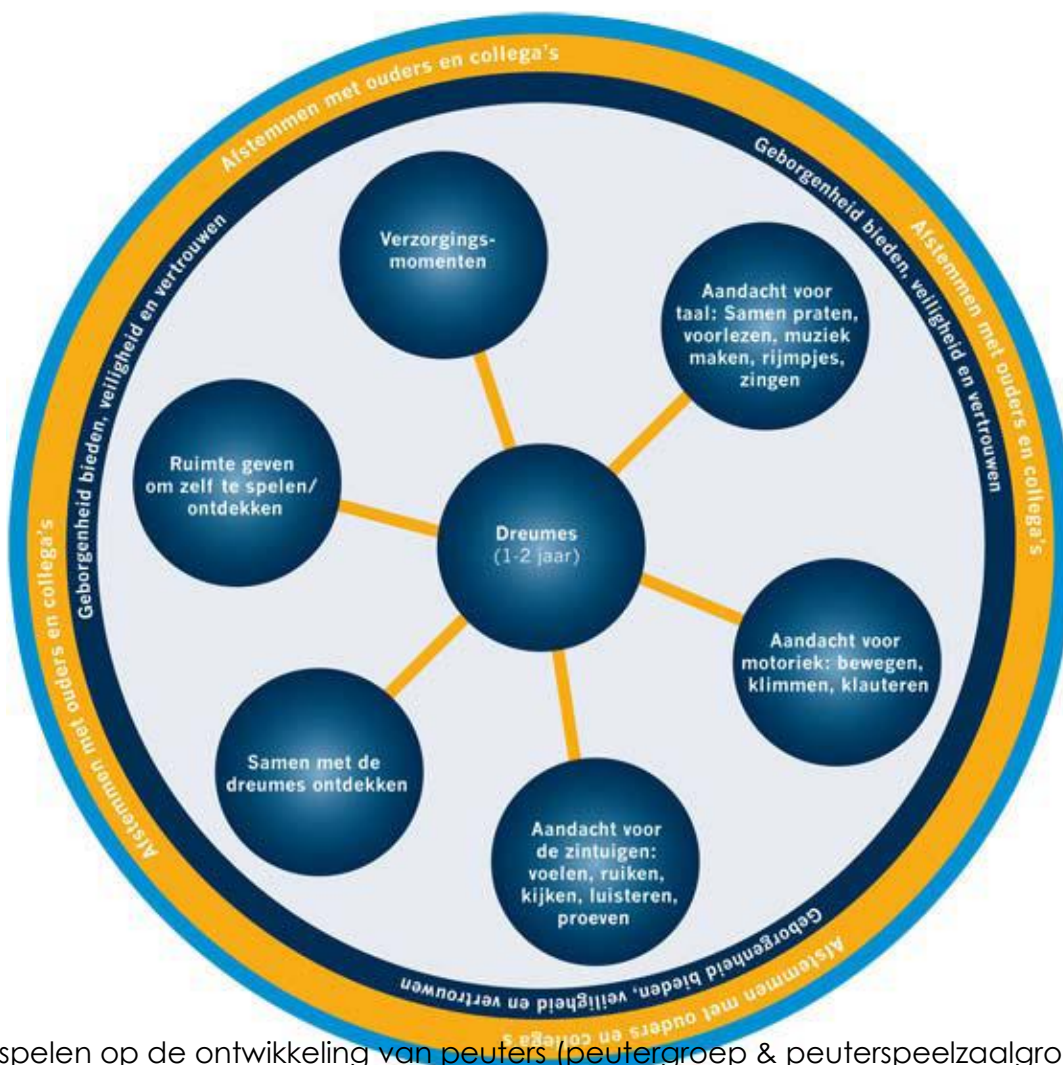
Afstemmen met ouders en collega's

Geborgenheid bieden, veiligheid en vertrouwen

Afstemmen met ouders en collega's

Geborgenheid bieden, veiligheid en vertrouwen

Afstemmen met ouders en collega's

Geborgenheid bieden, veiligheid en vertrouwen

Afstemmen met ouders en collega's

Verzorgingsmomenten

Aandacht voor taal: Samen praten, voorlezen, muziek maken, rijmpjes, zingen

Ruimte geven om zelf te spelen/ ontdekken

Dreumes (1-2 jaar)

Aandacht voor motoriek: bewegen, klimmen, klauteren

Samen met de dreumes ontdekken

Aandacht voor de zintuigen: voelen, ruiken, kijken, luisteren, proeven

spelen op de ontwikkeling van peuters (peutergroep & peuterspeelzaalgro